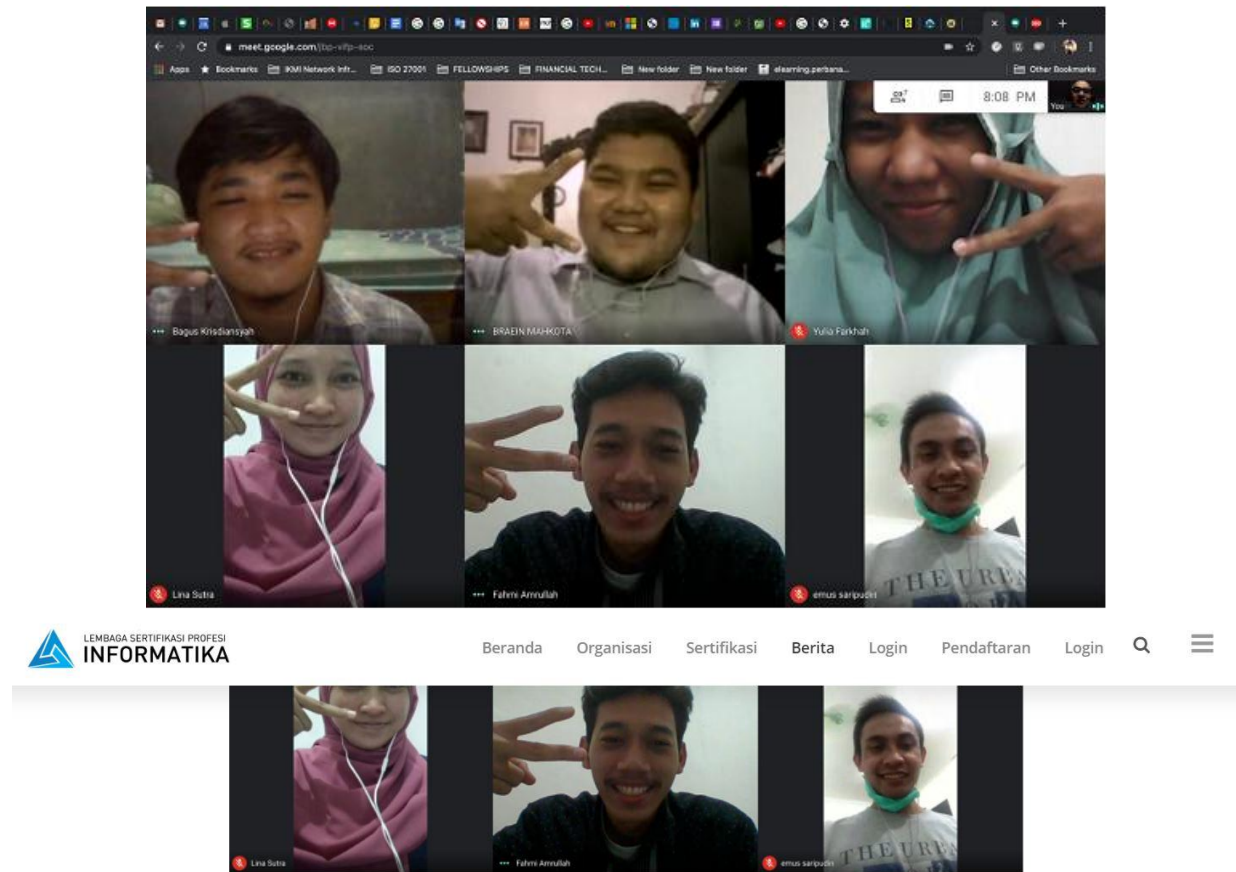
meet.google.com/jbp-vifp-aoc

Apps Bookmarks IKMI Network Infr... ISO 27001 FELLOWSHIPS FINANCIAL TECH... New folder New folder elearning.perbana... Other Bookmarks

8:08 PM You

Bagus Krisdiansyah

BRAEIN MAHKOTA

Yulia Farkhah

Lina Sutra

Fahmi Amrullah

emus saripudin

LEMBAGA SERTIFIKASI PROFESI
INFORMATIKA

Beranda Organisasi Sertifikasi Berita Login Pendaftaran Login

Lina Sutra

Fahmi Amrullah

emus saripudin